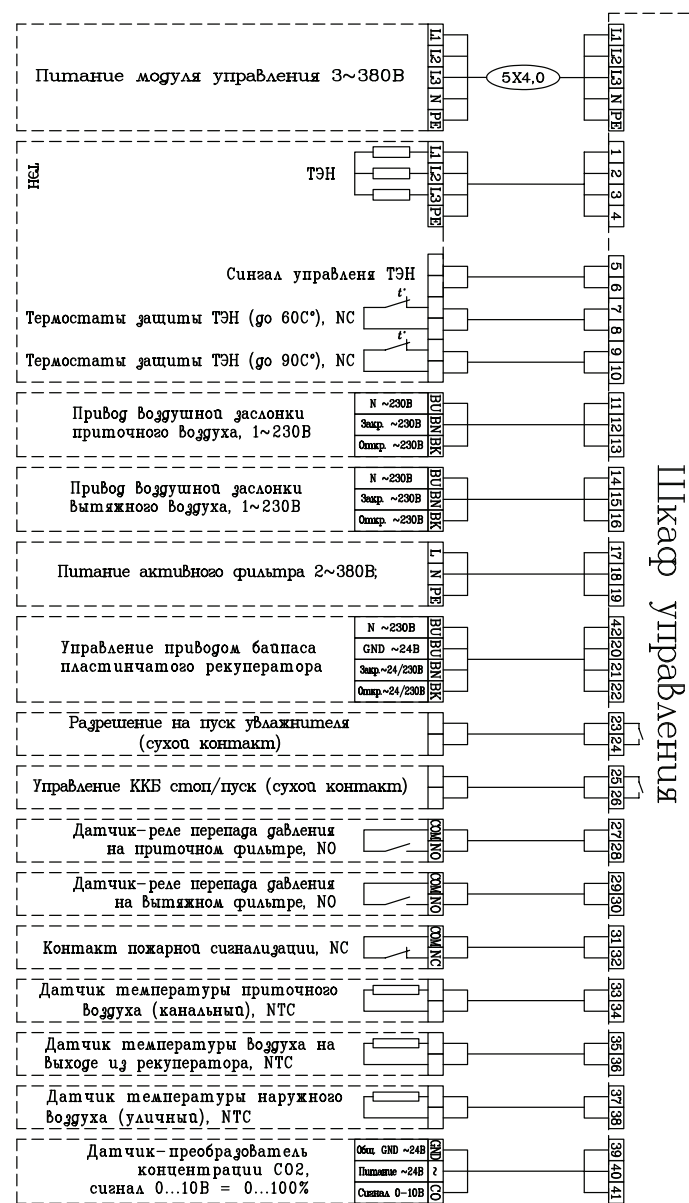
Питание модуля управления 3~380В
L1 L2 L3 N PE
5X4,0
L1 L2 L3 N PE

ТЭН
ТЭН
L1 L2 L3 PE
1 2 3 4

Сингал управленя ТЭН
t°
Термостаты защиты ТЭН (до 60С°), NC
t°
Термостаты защиты ТЭН (до 90С°), NC
5 6 7 8 9 10

Привод воздушной заслонки приточного воздуха, 1~230В
N ~230В
Закр. ~230В
Откр. ~230В
BU BN BK
11 12 13

Привод воздушной заслонки вытяжного воздуха, 1~230В
N ~230В
Закр. ~230В
Откр. ~230В
BU BN BK
14 15 16

Питание активного фильтра 2~380В;
L N PE
17 18 19

Управление приводом байпаса пластинчатого рекуператора
N ~230В
GND ~24В
Закр.~24/230В
Откр.~24/230В
BU BU BN BK
42 20 21 22

Разрешение на пуск увлажнителя (сухой контакт)
23 24

Управление ККБ стоп/пуск (сухой контакт)
25 26

Датчик-реле перепада давления на приточном фильтре, NO
COM NO
27 28

Датчик-реле перепада давления на вытяжном фильтре, NO
COM NO
29 30

Контакт пожарной сигнализации, NC
COM NC
31 32

Датчик температуры приточного воздуха (канальный), NTC
33 34

Датчик температуры воздуха на выходе из рекуператора, NTC
35 36

Датчик температуры наружного воздуха (уличный), NTC
37 38

Датчик-преобразователь концентрации CO2, сигнал 0...10В = 0...100%
Общ. GND ~24В
Питание ~24В
Сигнал 0-10В
GND ~ CO
39 40 41

Шкаф управления